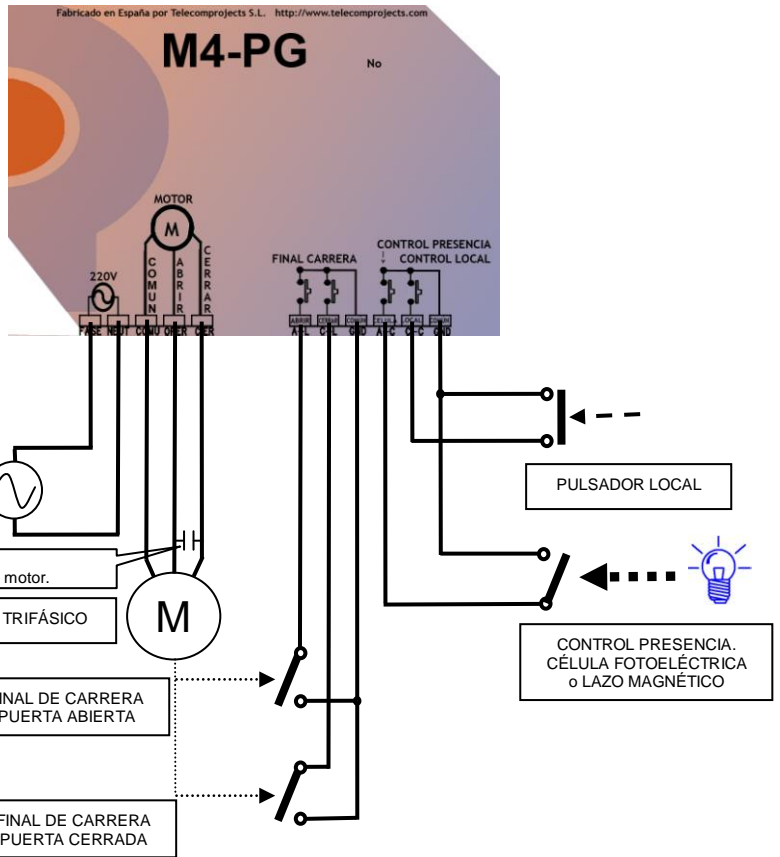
Fabricado en España por Telecomprojects S.L. http://www.telecomprojects.com

M4-PG

No

MOTOR

M

220V

COMUN

ABRIR

CERRAR

FINAL CARRERA

CONTROL PRESENCIA

CONTROL LOCAL

FASE NEUT COMU OPER CIER

ABRIR CERRAR COMUN CELULA LOCAL COMUN

A-FL C-FL GND A-PC CP-C GND

PULSADOR LOCAL

motor.

TRIFÁSICO

M

CONTROL PRESENCIA. CÉLULA FOTOELÉCTRICA o LAZO MAGNÉTICO

INAL DE CARRERA PUERTA ABIERTA

FINAL DE CARRERA PUERTA CERRADA